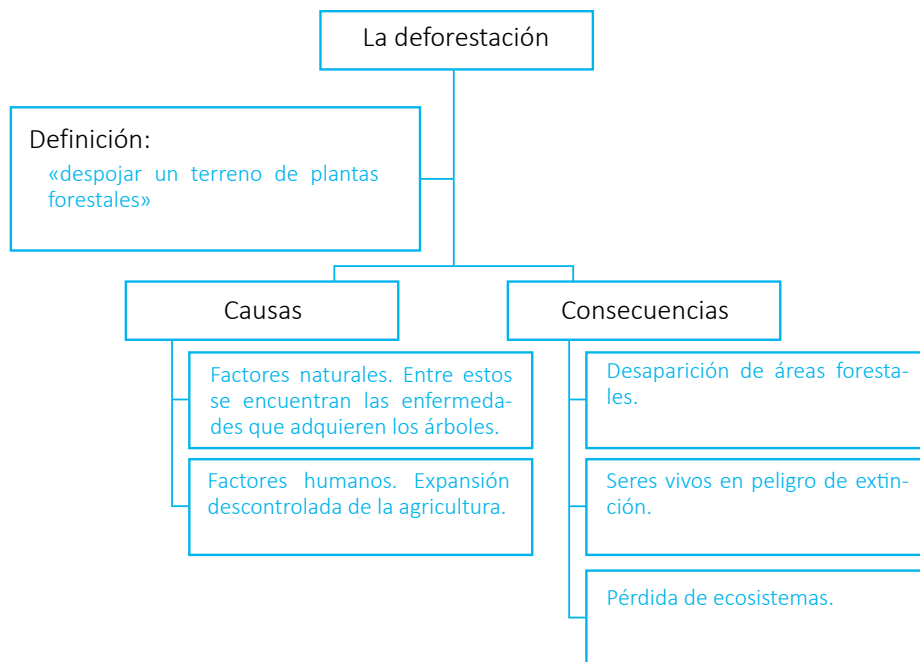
La deforestación

Definición:
«despojar un terreno de plantas forestales»

Causas

Factores naturales. Entre estos se encuentran las enfermedades que adquieren los árboles.

Factores humanos. Expansión descontrolada de la agricultura.

Consecuencias

Desaparición de áreas forestales.

Seres vivos en peligro de extinción.

Pérdida de ecosistemas.